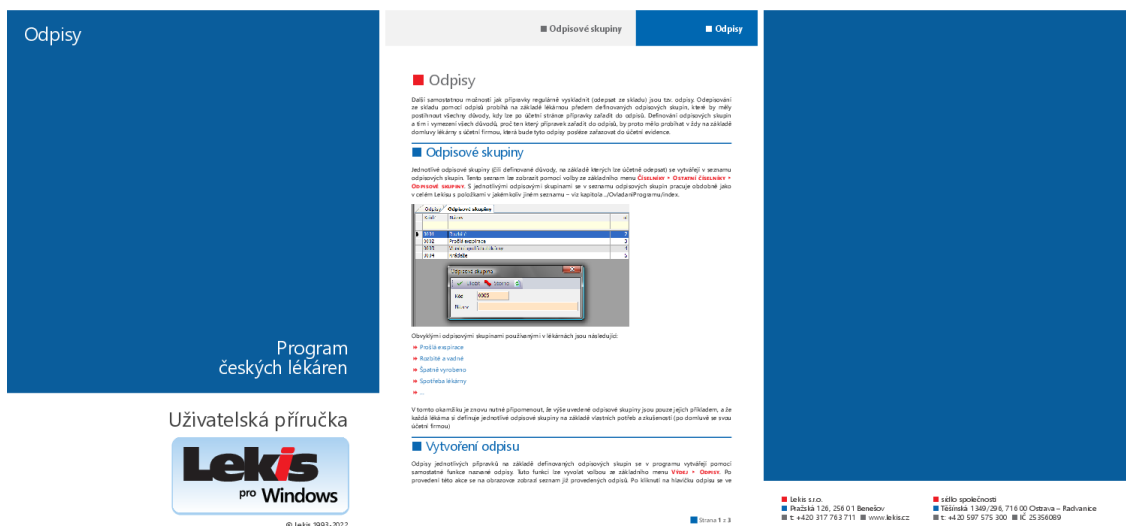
Odpisy

Program
českých lékáren

Uživatelská příručka

Lekis
pro Windows

© Lekis 1993–2022

■ Odpisové skupiny ■ Odpisy

■ Odpisy

Další samostatnou možností jak přípravky regulárně vyskladnit (odepsat ze skladu) jsou tzv. odpisy. Odepisování ze skladu pomocí odpisů probíhá na základě lékárnou předem definovaných odpisových skupin, které by měly postihnout všechny důvody, kdy lze po účetní stránce přípravky zařadit do odpisů. Definování odpisových skupin a tím i vymezení všech důvodů, proč ten který přípravek zařadit do odpisů, by proto mělo probíhat v žády na základě domluvy lékárny s účetní firmou, která bude tyto odpisy posléze zařazovat do účetní evidence.

■ Odpisové skupiny

Jednotlivé odpisové skupiny (tj. definované důvody, na základě kterých lze účetně odepsat) se vytváří v seznamu odpisových skupin. Tento seznam lze zobrazit pomocí volby ze základního menu Číselníky • Ostatní číselníky • Odpisové skupiny. S jednotlivými odpisovými skupinami se v seznamu odpisových skupin pracuje obdobně jako v celém Lekisu s položkami v jakémkoliv jiném seznamu – viz kapitola ../Ovladani/Programu/index.

Odpisy | Odpisové skupiny
Kód | Název
3001 | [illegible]
3002 | Prošlá exspirace
3003 | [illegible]
3004 | Vnitřní

Odpisová skupina
Uložit | Storno
Kód 4005
Název

Obvyklými odpisovými skupinami používanými v lékárnách jsou následující:
» Prošlá exspirace
» Rozbité a vadné
» Špatně vyrobeno
» Spotřeba lékárny
» ...

V tomto okamžiku je znovu nutné připomenout, že výše uvedené odpisové skupiny jsou pouze jejich příkladem, a že každá lékárna si definuje jednotlivé odpisové skupiny na základě vlastních potřeb a zkušeností (po domluvě se svou účetní firmou)

■ Vytvoření odpisu

Odpisy jednotlivých přípravků na základě definovaných odpisových skupin se v programu vytváří pomocí samostatné funkce nazvané odpisy. Tuto funkci lze vyvolat volbou ze základního menu Výdej • Odpisy. Po provedení této akce se na obrazovce zobrazí seznam již provedených odpisů. Po kliknutí na hlavičku odpisu se ve

■ Strana 1 z 3

■ Lekis s.r.o.
■ Pražská 126, 256 01 Benešov
■ t: +420 317 763 711 ■ www.lekis.cz

■ sídlo společnosti
■ Těšínská 1349/296, 716 00 Ostrava – Radvanice
■ t: +420 597 575 300 ■ IČ 25356089